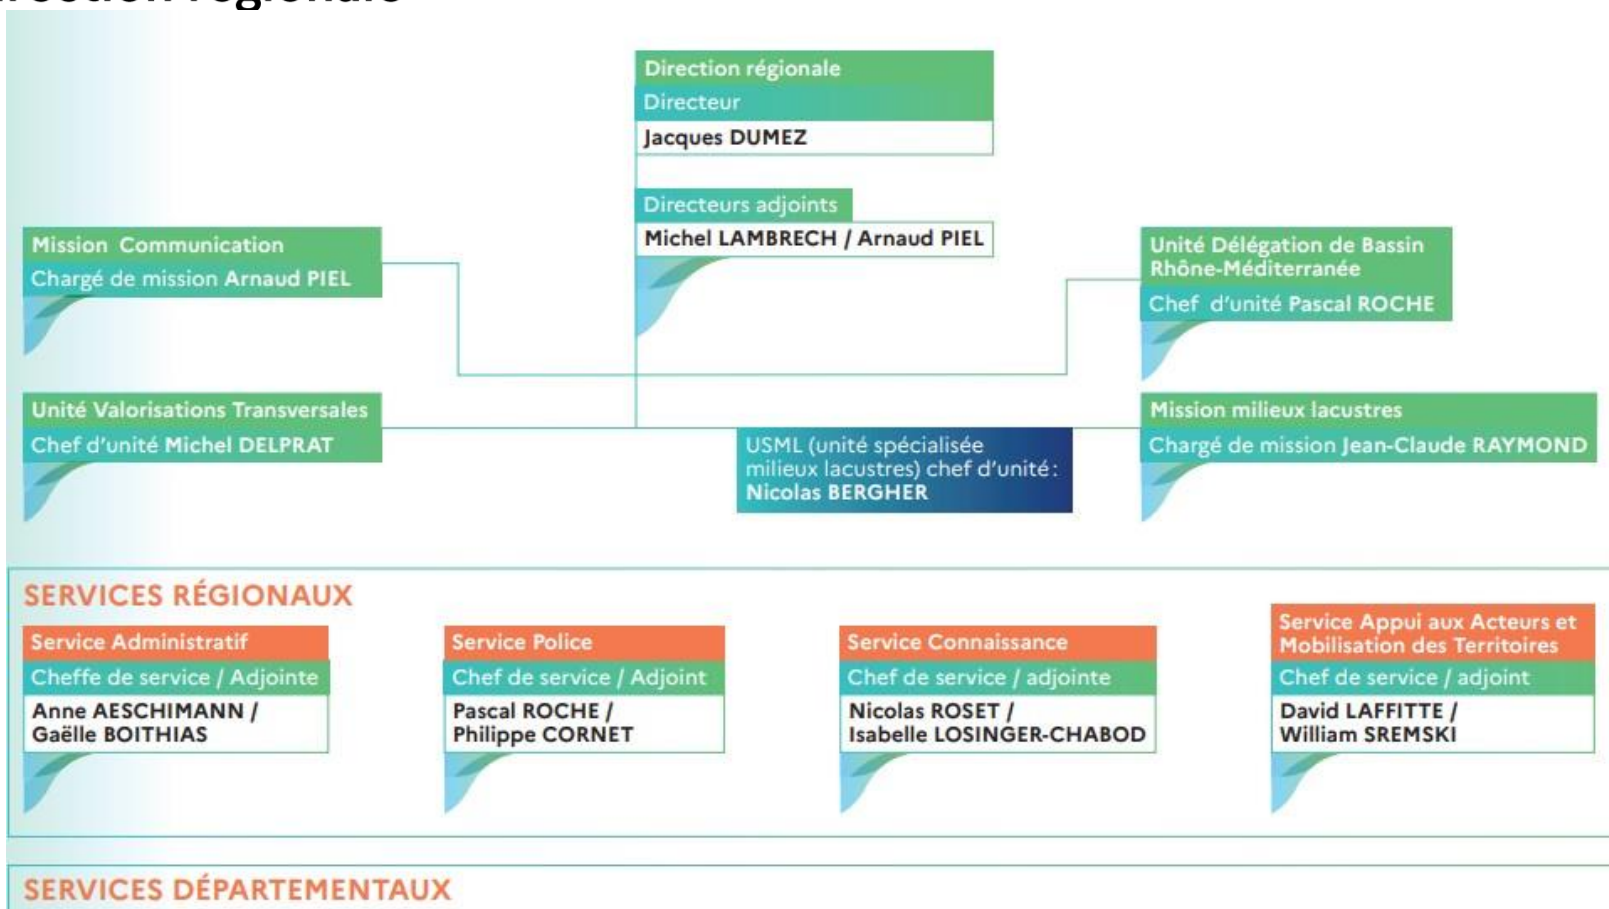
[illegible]

Direction régionale
Directeur
Jacques DUMEZ

Directeurs adjoints
Michel LAMBRECH / Arnaud PIEL

Mission Communication
Chargé de mission Arnaud PIEL

Unité Délégation de Bassin Rhône-Méditerranée
Chef d'unité Pascal ROCHE

Unité Valorisations Transversales
Chef d'unité Michel DELPRAT

USML (unité spécialisée milieux lacustres) chef d'unité : Nicolas BERGHER

Mission milieux lacustres
Chargé de mission Jean-Claude RAYMOND

SERVICES RÉGIONAUX

Service Administratif
Cheffe de service / Adjointe
Anne AESCHIMANN / Gaëlle BOITHIAS

Service Police
Chef de service / Adjoint
Pascal ROCHE / Philippe CORNET

Service Connaissance
Chef de service / adjointe
Nicolas ROSET / Isabelle LOSINGER-CHABOD

Service Appui aux Acteurs et Mobilisation des Territoires
Chef de service / adjoint
David LAFFITTE / William SREMSKI

SERVICES DÉPARTEMENTAUX